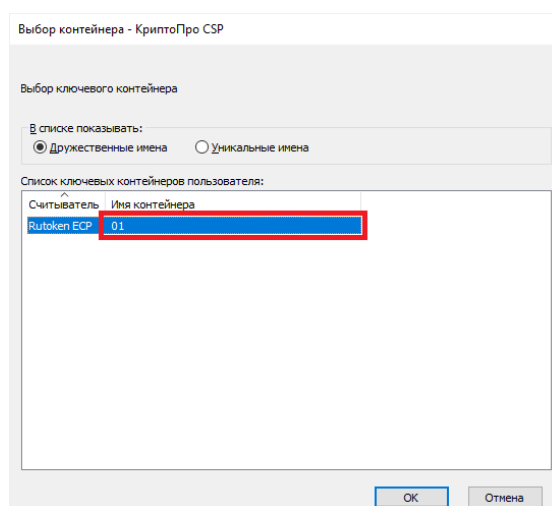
Выбор контейнера - КриптоПро CSP

Выбор ключевого контейнера

В списке показывать:
Дружественные имена
Уникальные имена

Список ключевых контейнеров пользователя:

| Считыватель | Имя контейнера |
|---|---|
| Rutoken ECP | 01 |

OK
Отмена